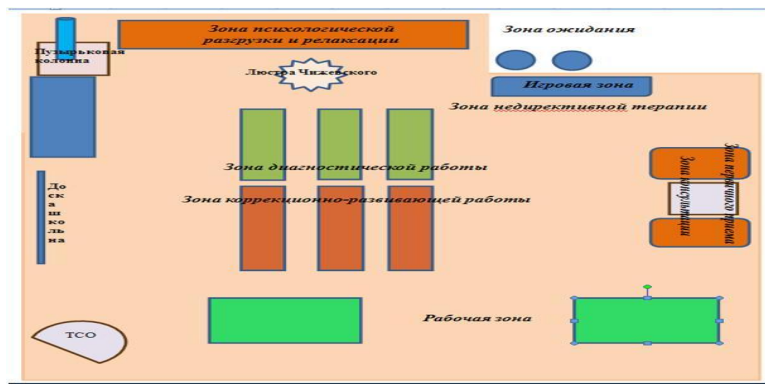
Зона психологической разгрузки и релаксации

Зона ожидания

Пузырьковая колонна

Люстра Чижевского

Игровая зона

Зона недирективной терапии

Зона диагностической работы

Зона коррекционно-развивающей работы

Доска школьна

Зона консультации

Зона первичного приема

ТСО

Рабочая зона